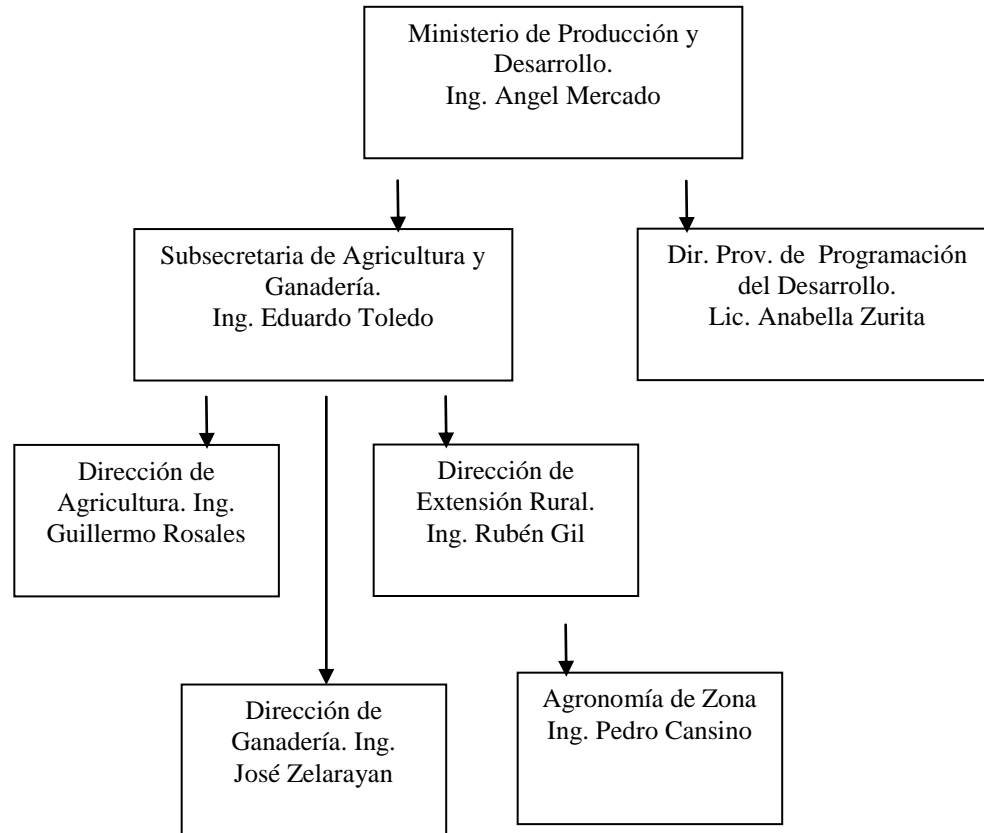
Ministerio de Producción y Desarrollo.
Ing. Angel Mercado

Subsecretaria de Agricultura y Ganadería.
Ing. Eduardo Toledo

Dir. Prov. de Programación del Desarrollo.
Lic. Anabella Zurita

Dirección de Agricultura. Ing. Guillermo Rosales

Dirección de Extensión Rural.
Ing. Rubén Gil

Dirección de Ganadería. Ing. José Zelarayan

Agronomía de Zona
Ing. Pedro Cansino